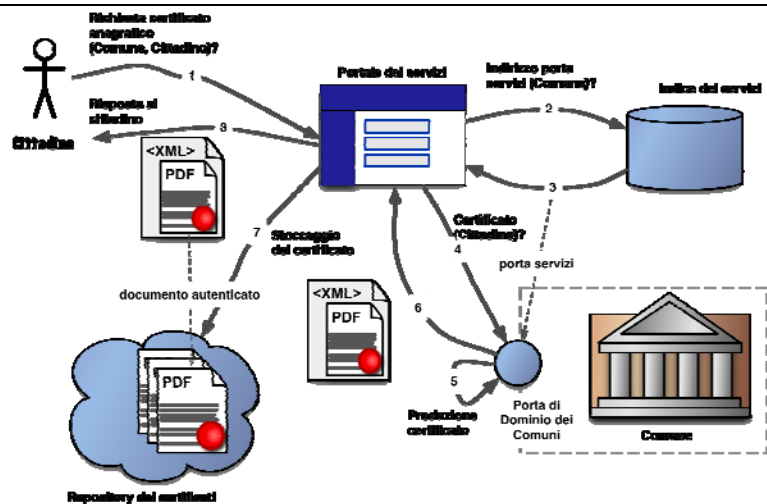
Richiesta certificato anagrafico (Comune, Cittadino)?

1

Portale dei servizi

Indirizzo porta servizi (Comune)?

2

Indice dei servizi

Risposta al cittadino

3

Cittadino

<XML>

PDF

3

7

Stoccaggio del certificato

Certificato (Cittadino)?

4

porta servizi

documento autenticato

<XML>

PDF

6

PDF

5

Produzione certificato

Porta di Dominio dei Comuni

Comune

Repository dei certificati